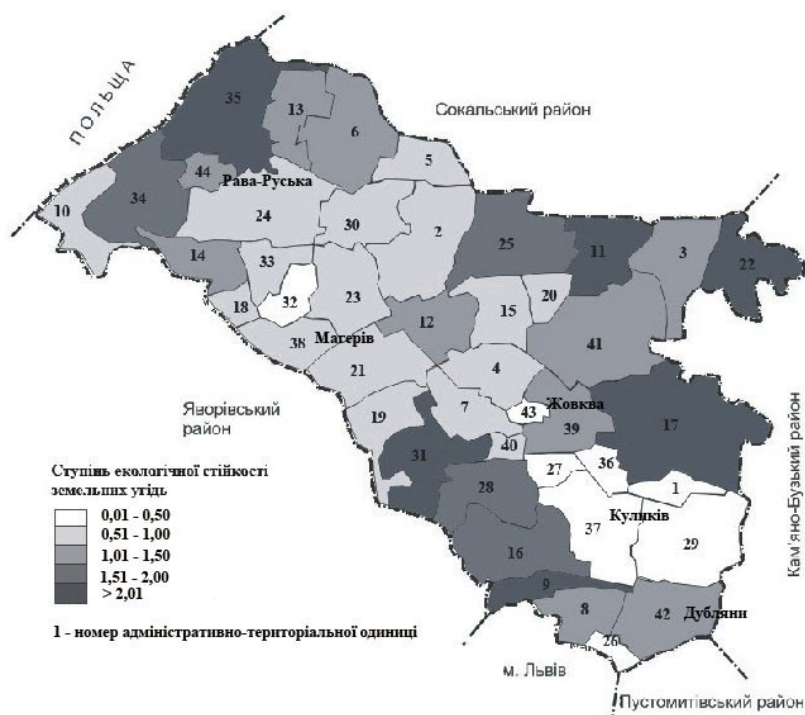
ПОЛЬЩА

Сокальський район

35
13
6
5
44
Рава-Руська
10
34
24
30
2
25
11
3
22
14
33
32
23
15
20
18
12
41
38
Магерів
21
4
Яворівський район
19
7
43
Жовква
39
17
Кам'яно-Бузький район
40
31
27
36
1
28
37
Куликів
29
16
9
8
42
Дубляни
26

Ступінь екологічної стійкості земельних угідь
0,01 - 0,50
0,51 - 1,00
1,01 - 1,50
1,51 - 2,00
> 2,01

1 - номер адміністративно-територіальної одиниці

м. Львів

Пустомитівський район